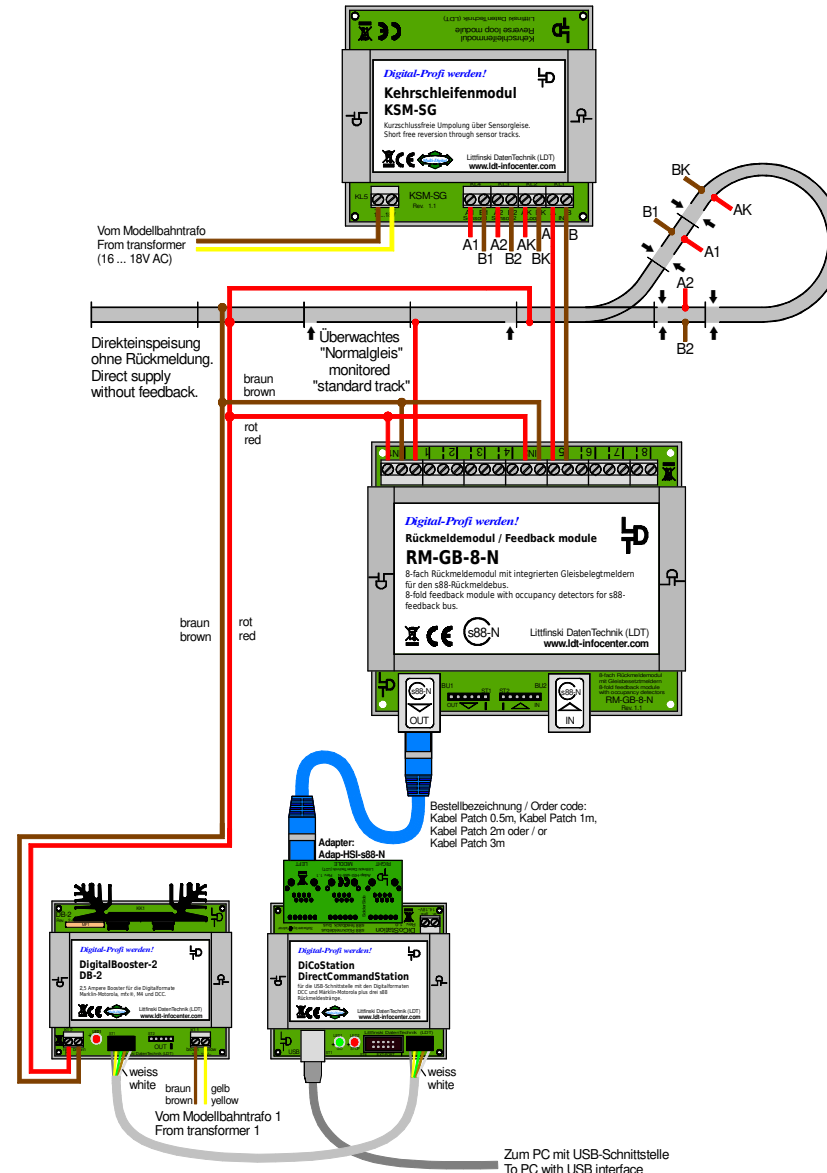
Kehrschleifenmodul
Reverse loop module
Littfinski DatenTechnik (LDT)

Digital-Profi werden!
Kehrschleifenmodul
KSM-SG
Kurzschlussfreie Umpolung über Sensorgleise.
Short free reversion through sensor tracks.
Littfinski DatenTechnik (LDT)
www.ldt-infocenter.com

KSM-SG
Rev. 1.1

A1 B1 A2 B2 AK BK A B

BK
AK
B1
A1
A2
B2

Vom Modellbahntrafo
From transformer
(16 ... 18V AC)

Direkteinspeisung
ohne Rückmeldung.
Direct supply
without feedback.

Überwachtes
"Normalgleis"
monitored
"standard track"

braun
brown

rot
red

1 2 3 4 5 6 7 8

Digital-Profi werden!
Rückmeldemodul / Feedback module
RM-GB-8-N
8-fach Rückmeldemodul mit integrierten Gleisbelegtmeldern für den s88-Rückmeldebus.
8-fold feedback module with occupancy detectors for s88-feedback bus.
s88-N
Littfinski DatenTechnik (LDT)
www.ldt-infocenter.com

8-fach Rückmeldemodul mit Gleisbesetztmeldern
8-fold feedback module with occupancy detectors
RM-GB-8-N
Rev. 1.1

s88-N
OUT
s88-N
IN

braun
brown

rot
red

Bestellbezeichnung / Order code:
Kabel Patch 0.5m, Kabel Patch 1m,
Kabel Patch 2m oder / or
Kabel Patch 3m

Adapter:
Adap-HSI-s88-N

DB-2

Digital-Profi werden!
DigitalBooster-2
DB-2
2,5 Ampere Booster für die Digitalformate Märklin-Motorola, mfx®, M4 und DCC.
Littfinski DatenTechnik (LDT)
www.ldt-infocenter.com

DiCoStation

Digital-Profi werden!
DiCoStation
DirectCommandStation
für die USB-Schnittstelle mit den Digitalformaten DCC und Märklin-Motorola plus drei s88 Rückmeldestränge.
Littfinski DatenTechnik (LDT)
www.ldt-infocenter.com

USB

weiss
white

braun
brown

gelb
yellow

weiss
white

Vom Modellbahntrafo 1
From transformer 1

Zum PC mit USB-Schnittstelle
To PC with USB interface